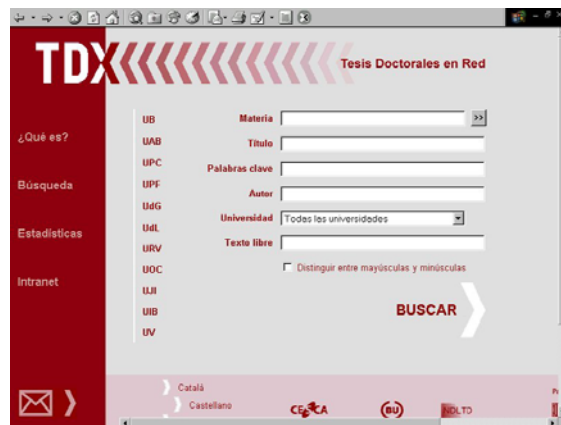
TDX

Tesis Doctorales en Red

¿Qué es?

Búsqueda

Estadísticas

Intranet

UB
UAB
UPC
UPF
UdG
UdL
URV
UOC
UJI
UIB
UV

Materia
Título
Palabras clave
Autor
Universidad Todas las universidades
Texto libre

Distinguir entre mayúsculas y minúsculas

BUSCAR

Català
Castellano

CESCA
NDLTD